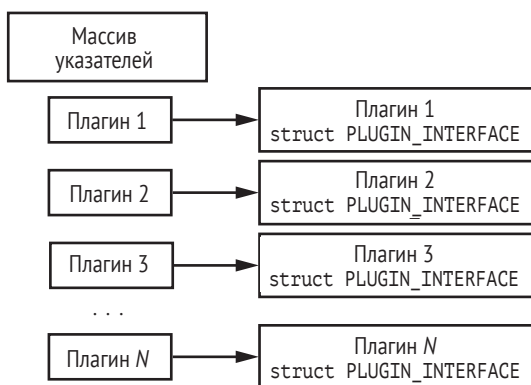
Массив указателей

Плагин 1

Плагин 1
struct PLUGIN_INTERFACE

Плагин 2

Плагин 2
struct PLUGIN_INTERFACE

Плагин 3

Плагин 3
struct PLUGIN_INTERFACE

. . .

Плагин *N*

Плагин *N*
struct PLUGIN_INTERFACE